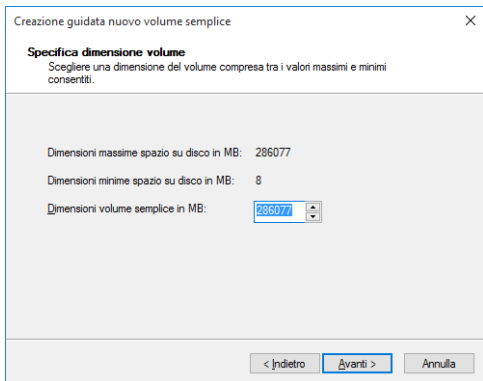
Creazione guidata nuovo volume semplice

×

Specifica dimensione volume

Scegliere una dimensione del volume compresa tra i valori massimi e minimi consentiti.

Dimensioni massime spazio su disco in MB: 286077

Dimensioni minime spazio su disco in MB: 8

Dimensioni volume semplice in MB: 286077

< Indietro

Avanti >

Annulla